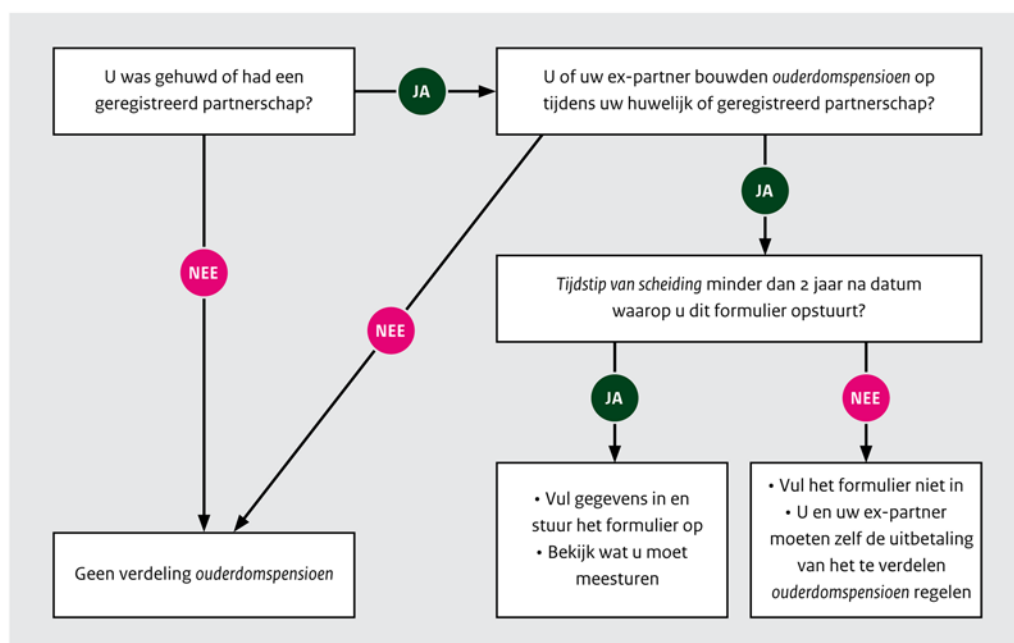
U was gehuwd of had een geregistreerd partnerschap?

JA

U of uw ex-partner bouwden *ouderdomspensioen* op tijdens uw huwelijk of geregistreerd partnerschap?

JA

NEE

*Tijdstip van scheiding* minder dan 2 jaar na datum waarop u dit formulier opstuurt?

NEE

JA

NEE

• Vul gegevens in en stuur het formulier op
• Bekijk wat u moet meesturen

• Vul het formulier niet in
• U en uw ex-partner moeten zelf de uitbetaling van het te verdelen *ouderdomspensioen* regelen

Geen verdeling *ouderdomspensioen*